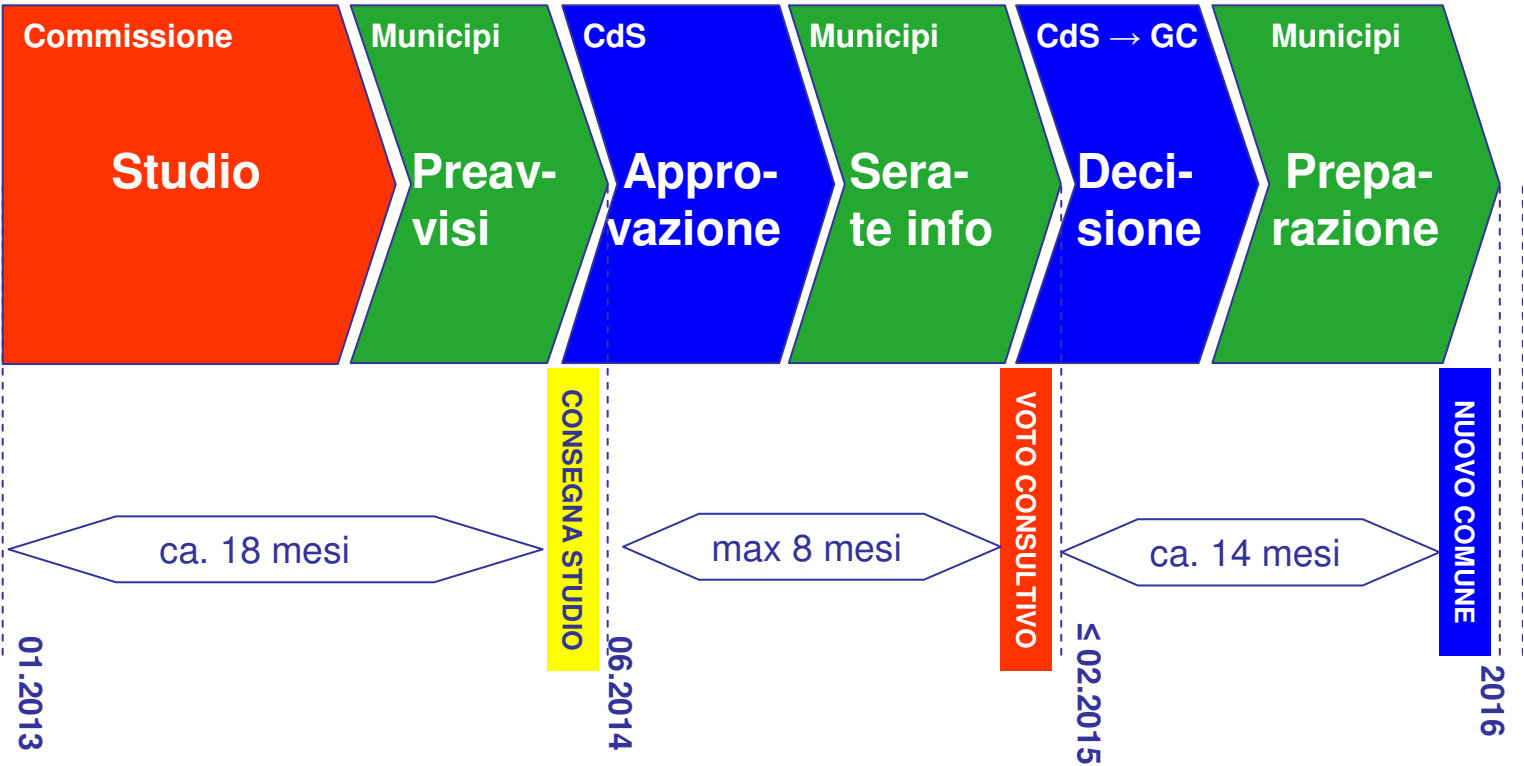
Commissione
Studio

Municipi
Preavvisi

CdS
Approvazione

Municipi
Serate info

CdS → GC
Decisione

Municipi
Preparazione

01.2013

ca. 18 mesi

CONSEGNA STUDIO

06.2014

max 8 mesi

VOTO CONSULTIVO

≤ 02.2015

ca. 14 mesi

NUOVO COMUNE

2016